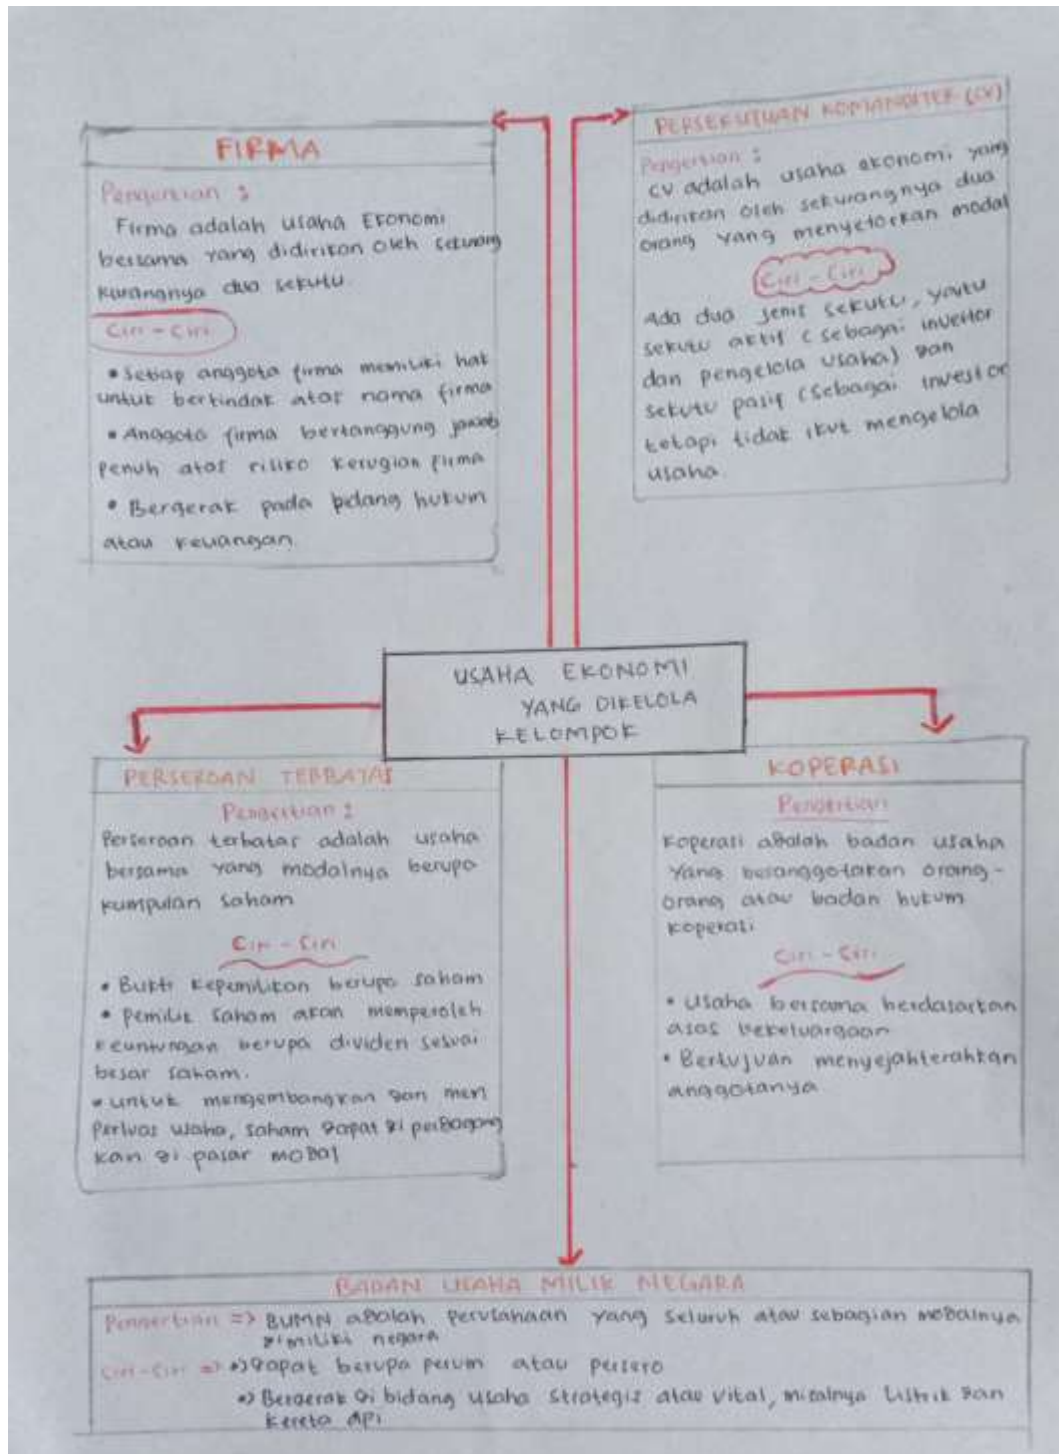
FIRMA

Pengertian :
Firma adalah usaha Ekonomi bersama yang didirikan oleh sekurang kurangnya dua sekutu

Ciri - Ciri
• Setiap anggota firma memiliki hak untuk bertindak atas nama firma
• Anggota firma bertanggung jawab penuh atas risiko kerugian firma
• Bergerak pada bidang hukum atau keuangan

PERSEKUTUAN KOMANDITER (CV)

Pengertian :
CV adalah usaha ekonomi yang didirikan oleh sekurangnya dua orang yang menyetorkan modal

Ciri - Ciri
Ada dua jenis sekutu, yaitu sekutu aktif (sebagai investor dan pengelola usaha) dan sekutu pasif (sebagai investor tetapi tidak ikut mengelola usaha.

USAHA EKONOMI YANG DIKELOLA KELOMPOK

PERSEROAN TERBATAS

Pengertian :
Perseroan terbatas adalah usaha bersama yang modalnya berupa kumpulan saham

Ciri - Ciri
• Bukti kepemilikan berupa saham
• Pemilik saham akan memperoleh keuntungan berupa dividen sesuai besar saham.
• untuk mengembangkan dan memperluas usaha, saham dapat di perdagangkan di pasar modal

KOPERASI

Pengertian
Koperasi adalah badan usaha yang beranggotakan orang - orang atau badan hukum koperasi

Ciri - Ciri
• Usaha bersama berdasarkan asas kekeluargaan
• Bertujuan menyejahterahkan anggotanya

BADAN USAHA MILIK NEGARA

Pengertian => BUMN adalah perusahaan yang seluruh atau sebagian modalnya dimiliki negara
Ciri - Ciri => • Dapat berupa perum atau persero
• Bergerak di bidang usaha strategis atau vital, misalnya listrik dan kereta api